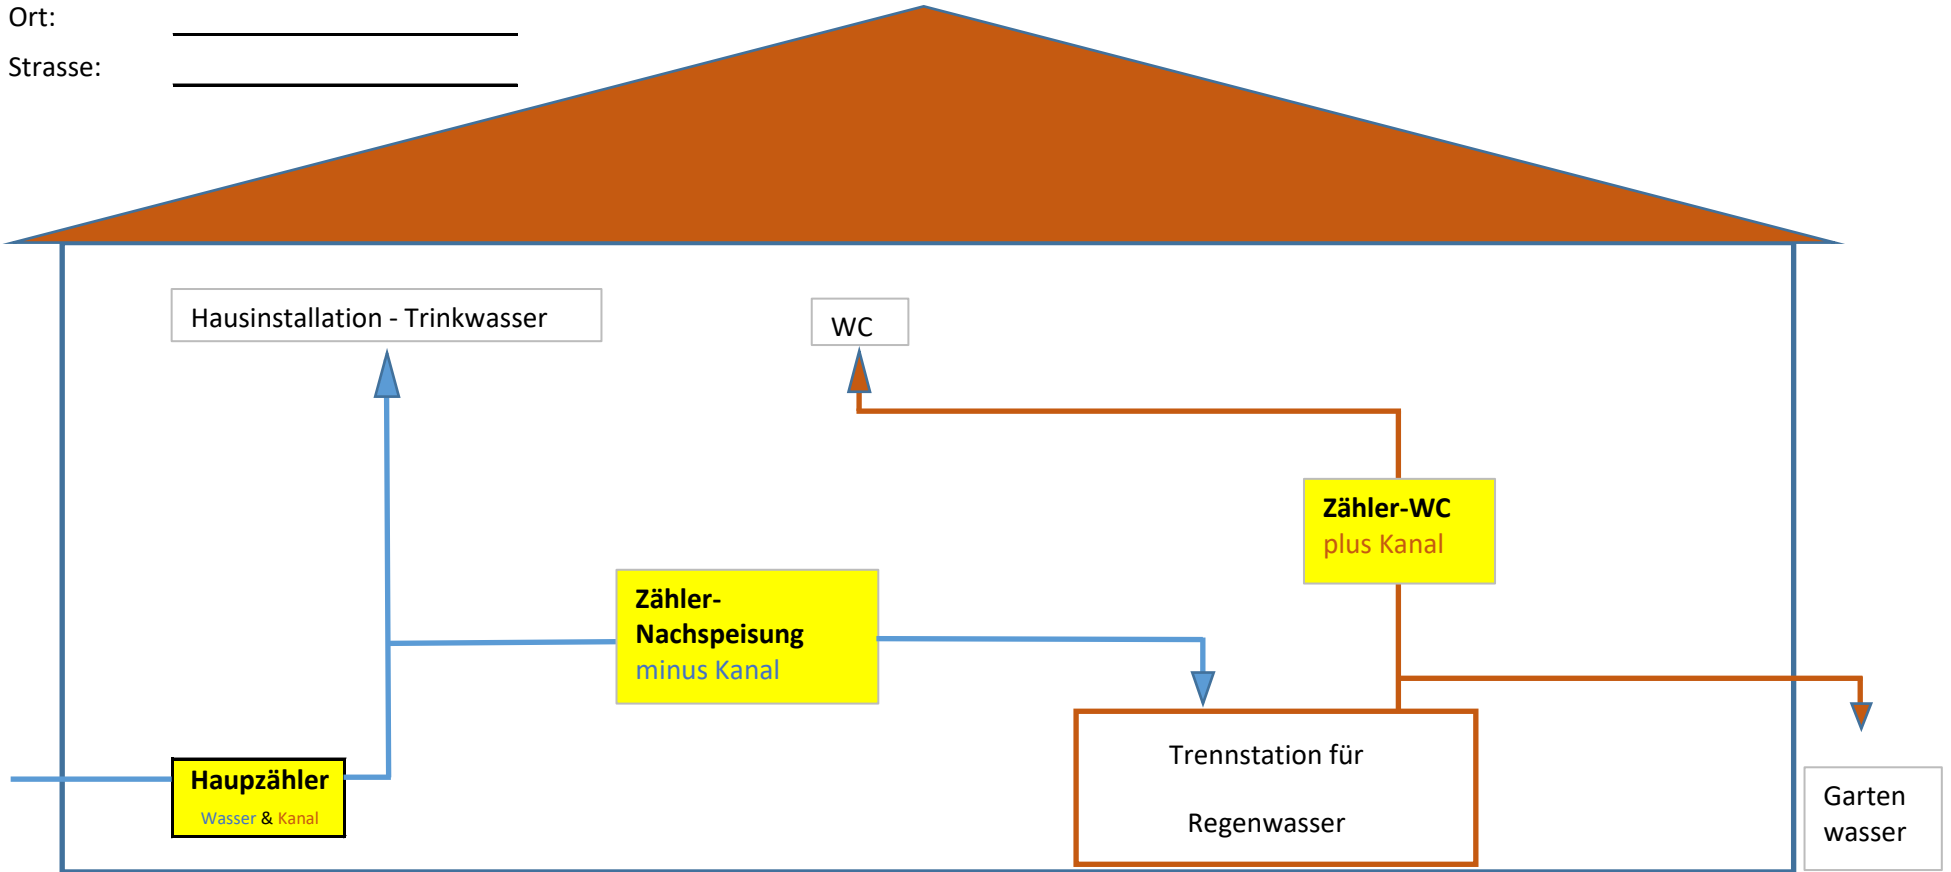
Ort: ______________________

Strasse: ______________________

Hausinstallation - Trinkwasser

WC

Zähler-WC
plus Kanal

Zähler-Nachspeisung
minus Kanal

Haupzähler
Wasser & Kanal

Trennstation für

Regenwasser

Garten
wasser